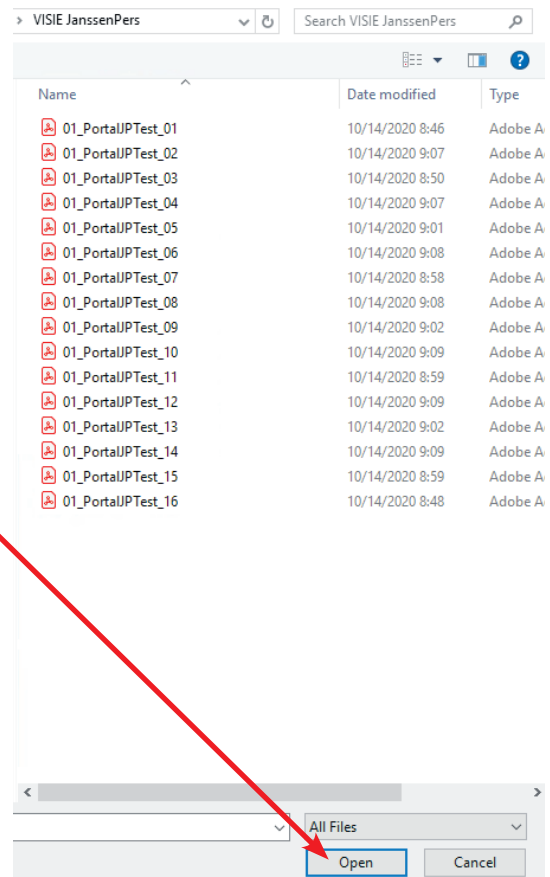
> VISIE JanssenPers
Search VISIE JanssenPers

?

| Name | Date modified | Type |
|---|---|---|
| 01_PortalJPTest_01 | 10/14/2020 8:46 | Adobe A |
| 01_PortalJPTest_02 | 10/14/2020 9:07 | Adobe A |
| 01_PortalJPTest_03 | 10/14/2020 8:50 | Adobe A |
| 01_PortalJPTest_04 | 10/14/2020 9:07 | Adobe A |
| 01_PortalJPTest_05 | 10/14/2020 9:01 | Adobe A |
| 01_PortalJPTest_06 | 10/14/2020 9:08 | Adobe A |
| 01_PortalJPTest_07 | 10/14/2020 8:58 | Adobe A |
| 01_PortalJPTest_08 | 10/14/2020 9:08 | Adobe A |
| 01_PortalJPTest_09 | 10/14/2020 9:02 | Adobe A |
| 01_PortalJPTest_10 | 10/14/2020 9:09 | Adobe A |
| 01_PortalJPTest_11 | 10/14/2020 8:59 | Adobe A |
| 01_PortalJPTest_12 | 10/14/2020 9:09 | Adobe A |
| 01_PortalJPTest_13 | 10/14/2020 9:02 | Adobe A |
| 01_PortalJPTest_14 | 10/14/2020 9:09 | Adobe A |
| 01_PortalJPTest_15 | 10/14/2020 8:59 | Adobe A |
| 01_PortalJPTest_16 | 10/14/2020 8:48 | Adobe A |

All Files
Open
Cancel